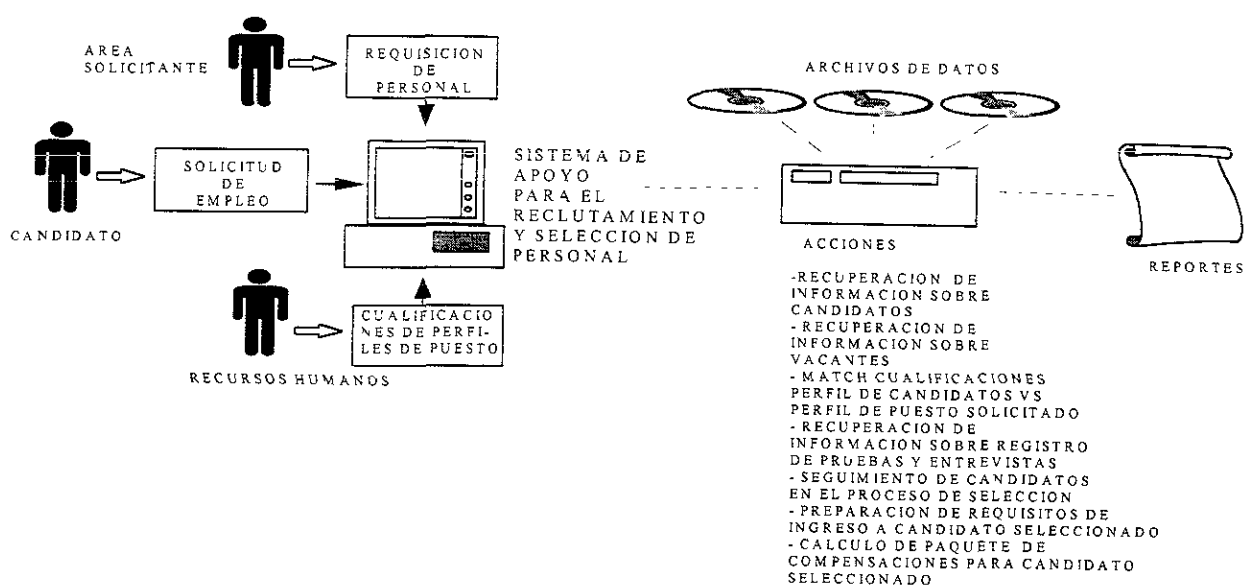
AREA SOLICITANTE

REQUISICION DE PERSONAL

ARCHIVOS DE DATOS

CANDIDATO

SOLICITUD DE EMPLEO

SISTEMA DE APOYO PARA EL RECLUTAMIENTO Y SELECCION DE PERSONAL

ACCIONES

REPORTES

RECURSOS HUMANOS

CUALIFICACIONES DE PERFILES DE PUESTO

-RECUPERACION DE INFORMACION SOBRE CANDIDATOS
- RECUPERACION DE INFORMACION SOBRE VACANTES
- MATCH CUALIFICACIONES PERFIL DE CANDIDATOS VS PERFIL DE PUESTO SOLICITADO
- RECUPERACION DE INFORMACION SOBRE REGISTRO DE PRUEBAS Y ENTREVISTAS
- SEGUIMIENTO DE CANDIDATOS EN EL PROCESO DE SELECCION
- PREPARACION DE REQUISITOS DE INGRESO A CANDIDATO SELECCIONADO
- CALCULO DE PAQUETE DE COMPENSACIONES PARA CANDIDATO SELECCIONADO